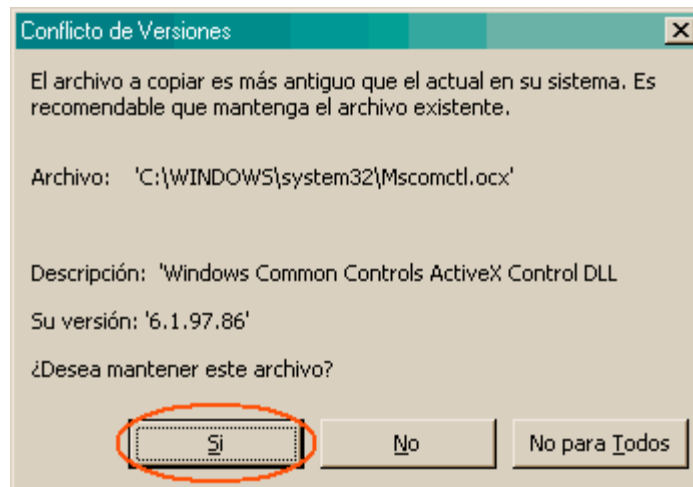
Conflicto de Versiones

El archivo a copiar es más antiguo que el actual en su sistema. Es recomendable que mantenga el archivo existente.

Archivo: 'C:\WINDOWS\system32\Mscomctl.ocx'

Descripción: 'Windows Common Controls ActiveX Control DLL

Su versión: '6.1.97.86'

¿Desea mantener este archivo?

Sí

No

No para Todos